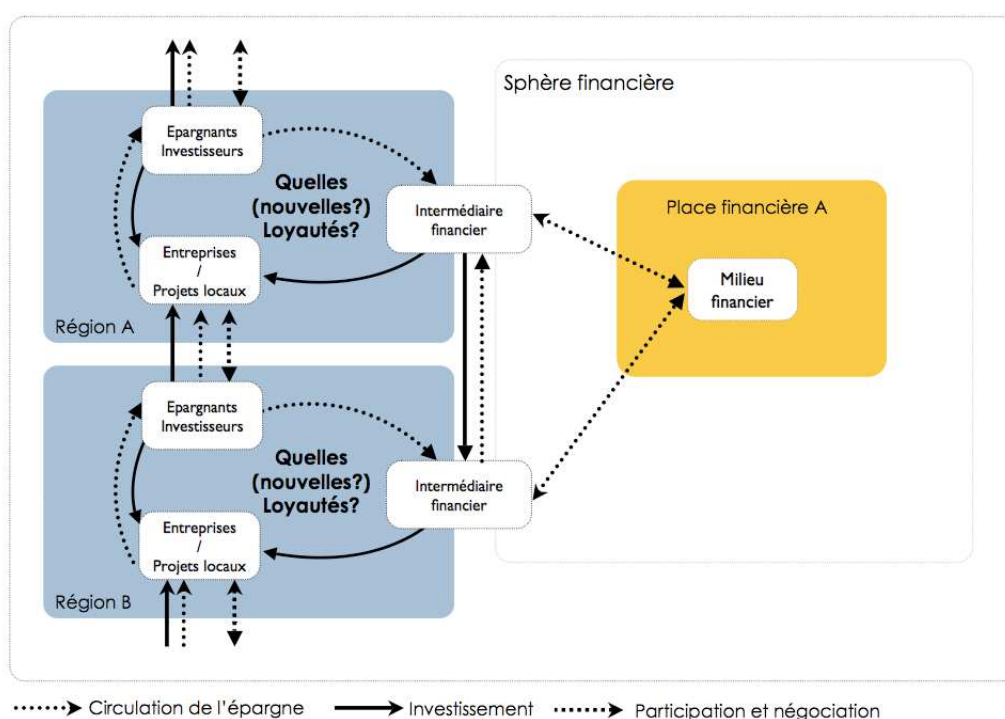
Sphère financière

Epargnants
Investisseurs

Quelles
(nouvelles?)
Loyautés?

Intermédiaire
financier

Place financière A

Milieu
financier

Entreprises
/
Projets locaux

Région A

Epargnants
Investisseurs

Quelles
(nouvelles?)
Loyautés?

Intermédiaire
financier

Entreprises
/
Projets locaux

Région B

Circulation de l'épargne
Investissement
Participation et négociation